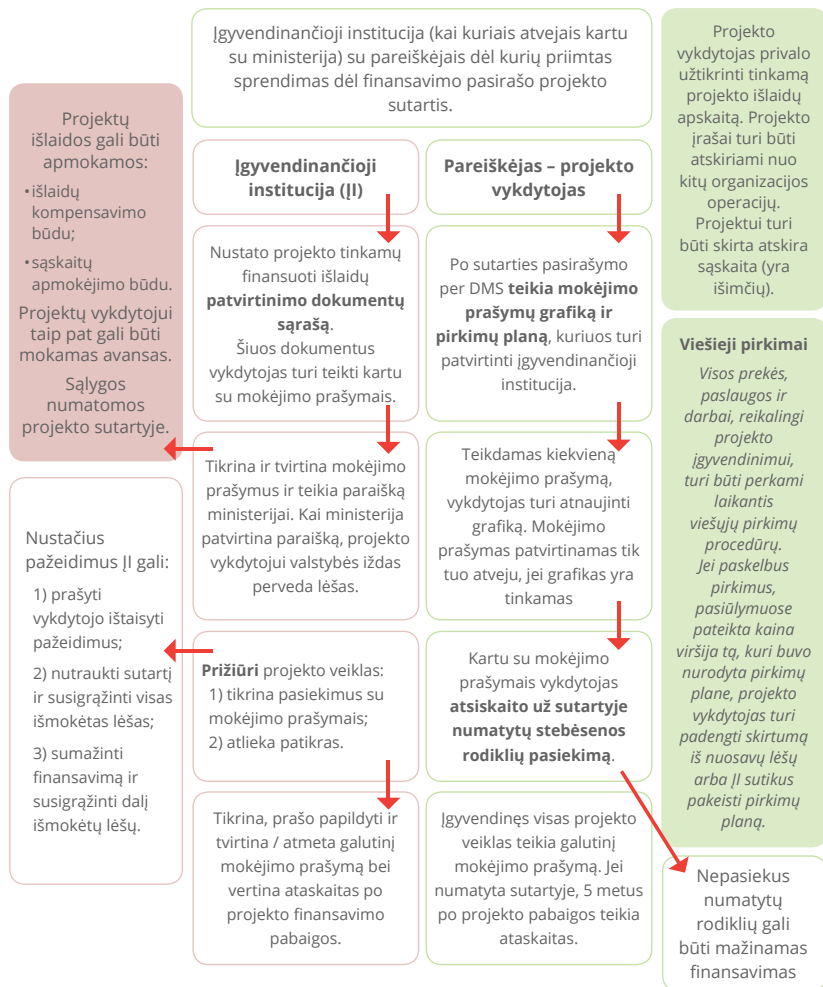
Įgyvendinančioji institucija (kai kuriais atvejais kartu su ministerija) su pareiškėjais dėl kurių priimtas sprendimas dėl finansavimo pasirašo projekto sutartis.

Projektų išlaidos gali būti apmokamos:
•išlaidų kompensavimo būdu;
•sąskaitų apmokėjimo būdu.
Projektų vykdytojui taip pat gali būti mokamas avansas.
Sąlygos numatomos projekto sutartyje.

Įgyvendinančioji institucija (ĮI)

Nustato projekto tinkamų finansuoti išlaidų **patvirtinimo dokumentų sąrašą**. Šiuos dokumentus vykdytojas turi teikti kartu su mokėjimo prašymais.

Tikrina ir tvirtina mokėjimo prašymus ir teikia paraišką ministerijai. Kai ministerija patvirtina paraišką, projekto vykdytojui valstybės iždas perveda lėšas.

**Prižiūri** projekto veiklas:
1) tikrina pasiekimus su mokėjimo prašymais;
2) atlieka patikras.

Tikrina, prašo papildyti ir tvirtina / atmeta galutinį mokėjimo prašymą bei vertina ataskaitas po projekto finansavimo pabaigos.

Pareiškėjas – projekto vykdytojas

Po sutarties pasirašymo per DMS **teikia mokėjimo prašymų grafiką ir pirkimų planą**, kuriuos turi patvirtinti įgyvendinančioji institucija.

Teikdamas kiekvieną mokėjimo prašymą, vykdytojas turi atnaujinti grafiką. Mokėjimo prašymas patvirtinamas tik tuo atveju, jei grafikas yra tinkamas

Kartu su mokėjimo prašymais vykdytojas **atsiskaito už sutartyje numatytų stebėsenos rodiklių pasiekimą**.

Įgyvendinęs visas projekto veiklas teikia galutinį mokėjimo prašymą. Jei numatyta sutartyje, 5 metus po projekto pabaigos teikia ataskaitas.

Nustačius pažeidimus ĮI gali:
1) prašyti vykdytojo ištaisyti pažeidimus;
2) nutraukti sutartį ir susigrąžinti visas išmokėtas lėšas;
3) sumažinti finansavimą ir susigrąžinti dalį išmokėtų lėšų.

Projekto vykdytojas privalo užtikrinti tinkamą projekto išlaidų apskaitą. Projekto įrašai turi būti atskiriami nuo kitų organizacijos operacijų. Projektui turi būti skirta atskira sąskaita (yra išimčių).

**Viešieji pirkimai**
*Visos prekės, paslaugos ir darbai, reikalingi projekto įgyvendinimui, turi būti perkami laikantis viešųjų pirkimų procedūrų. Jei paskelbus pirkimus, pasiūlymuose pateikta kaina viršija tą, kuri buvo nurodyta pirkimų plane, projekto vykdytojas turi padengti skirtumą iš nuosavų lėšų arba ĮI sutikus pakeisti pirkimų planą.*

Nepasiekus numatytų rodiklių gali būti mažinamas finansavimas